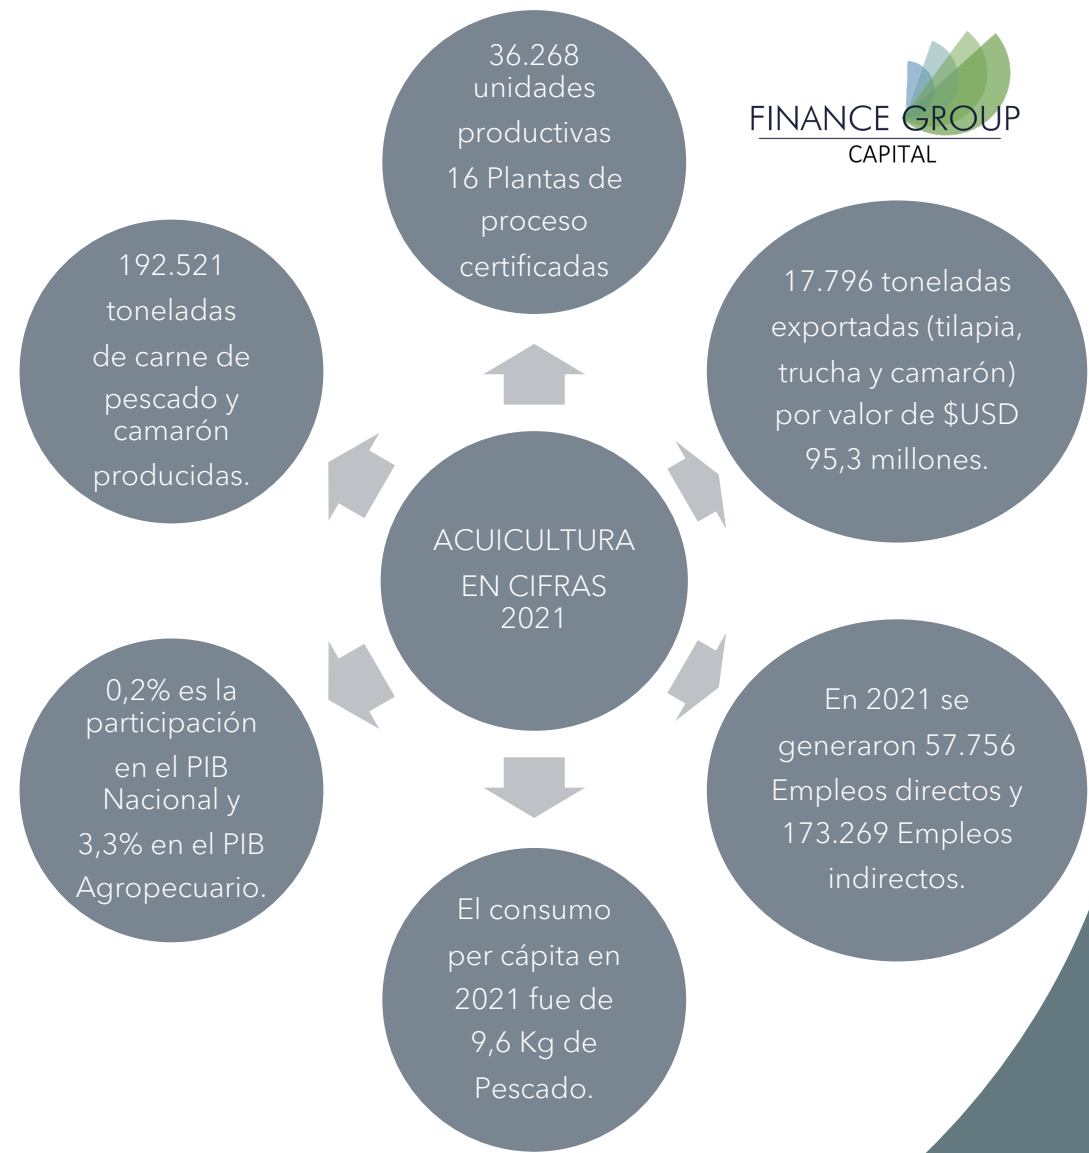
36.268 unidades productivas 16 Plantas de proceso certificadas

FINANCE GROUP CAPITAL

192.521 toneladas de carne de pescado y camarón producidas.

17.796 toneladas exportadas (tilapia, trucha y camarón) por valor de $USD 95,3 millones.

ACUICULTURA EN CIFRAS 2021

0,2% es la participación en el PIB Nacional y 3,3% en el PIB Agropecuario.

En 2021 se generaron 57.756 Empleos directos y 173.269 Empleos indirectos.

El consumo per cápita en 2021 fue de 9,6 Kg de Pescado.